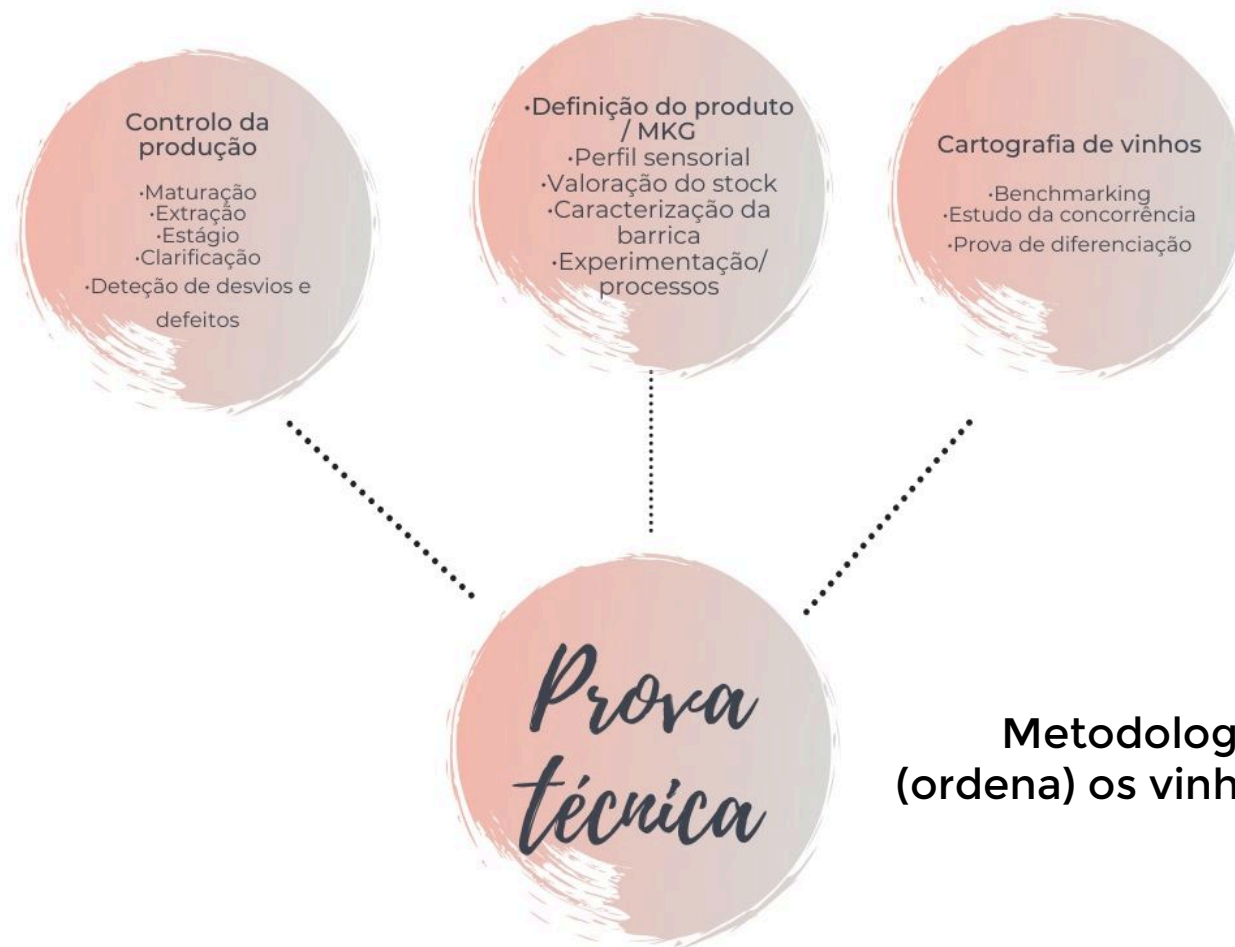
Controlo da produção

·Maturação
·Extração
·Estágio
·Clarificação
·Deteção de desvios e defeitos

·Definição do produto / MKG
·Perfil sensorial
·Valoração do stock
·Caracterização da barrica
·Experimentação/ processos

Cartografia de vinhos

·Benchmarking
·Estudo da concorrência
·Prova de diferenciação

Prova técnica

Metodolog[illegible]
(ordena) os vinh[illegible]